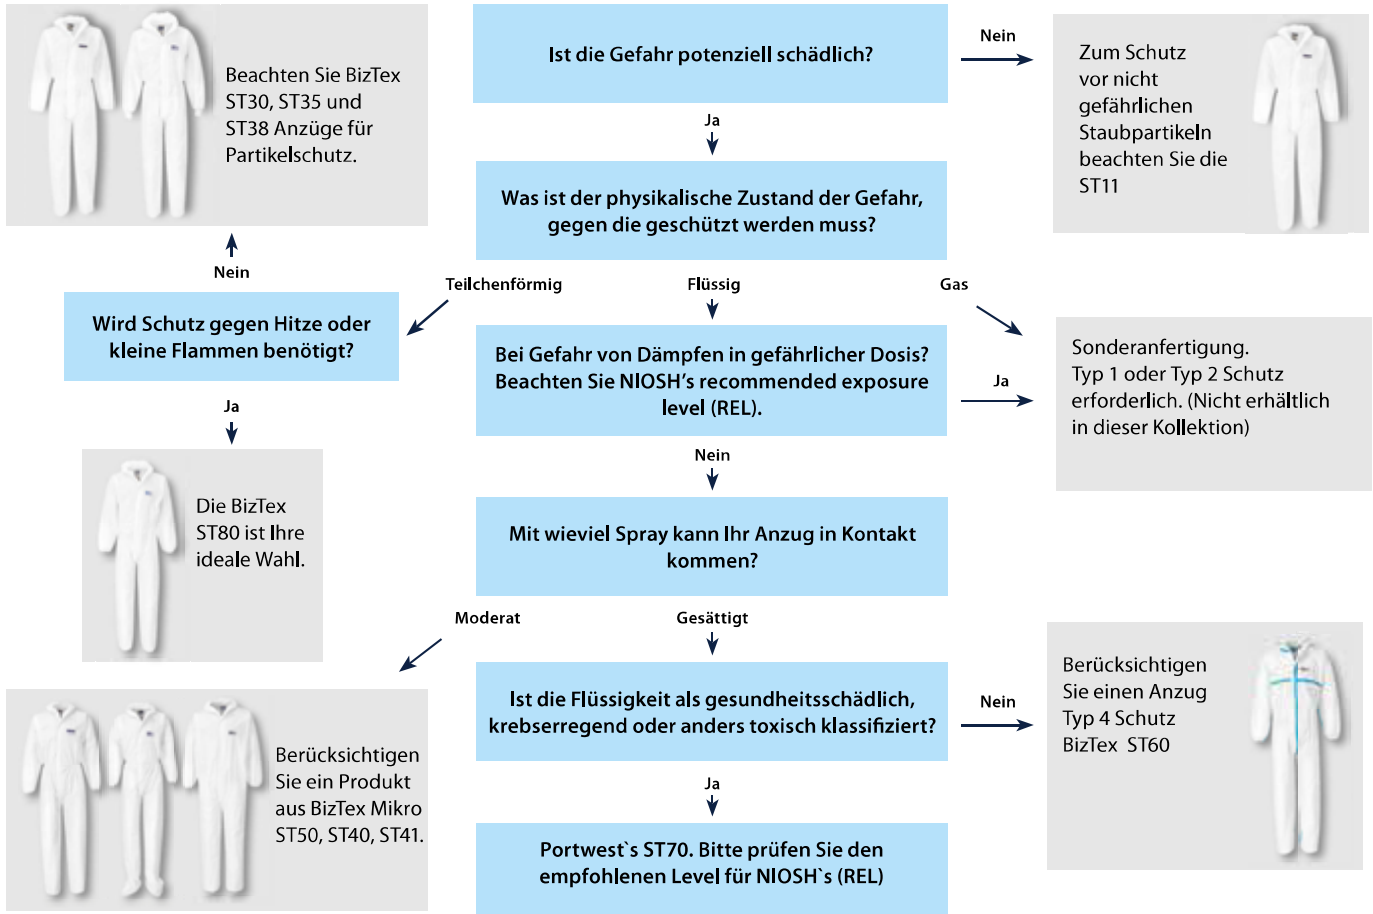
Ist die Gefahr potenziell schädlich?

Nein

Zum Schutz vor nicht gefährlichen Staubpartikeln beachten Sie die ST11

Ja

Beachten Sie BizTex ST30, ST35 und ST38 Anzüge für Partikelschutz.

Was ist der physikalische Zustand der Gefahr, gegen die geschützt werden muss?

Nein

Teilchenförmig

Flüssig

Gas

Wird Schutz gegen Hitze oder kleine Flammen benötigt?

Bei Gefahr von Dämpfen in gefährlicher Dosis? Beachten Sie NIOSH's recommended exposure level (REL).

Ja

Sonderanfertigung. Typ 1 oder Typ 2 Schutz erforderlich. (Nicht erhältlich in dieser Kollektion)

Ja

Die BizTex ST80 ist Ihre ideale Wahl.

Nein

Mit wieviel Spray kann Ihr Anzug in Kontakt kommen?

Moderat

Gesättigt

Berücksichtigen Sie einen Anzug Typ 4 Schutz BizTex ST60

Berücksichtigen Sie ein Produkt aus BizTex Mikro ST50, ST40, ST41.

Ist die Flüssigkeit als gesundheitsschädlich, krebserregend oder anders toxisch klassifiziert?

Nein

Ja

Portwest`s ST70. Bitte prüfen Sie den empfohlenen Level für NIOSH`s (REL)